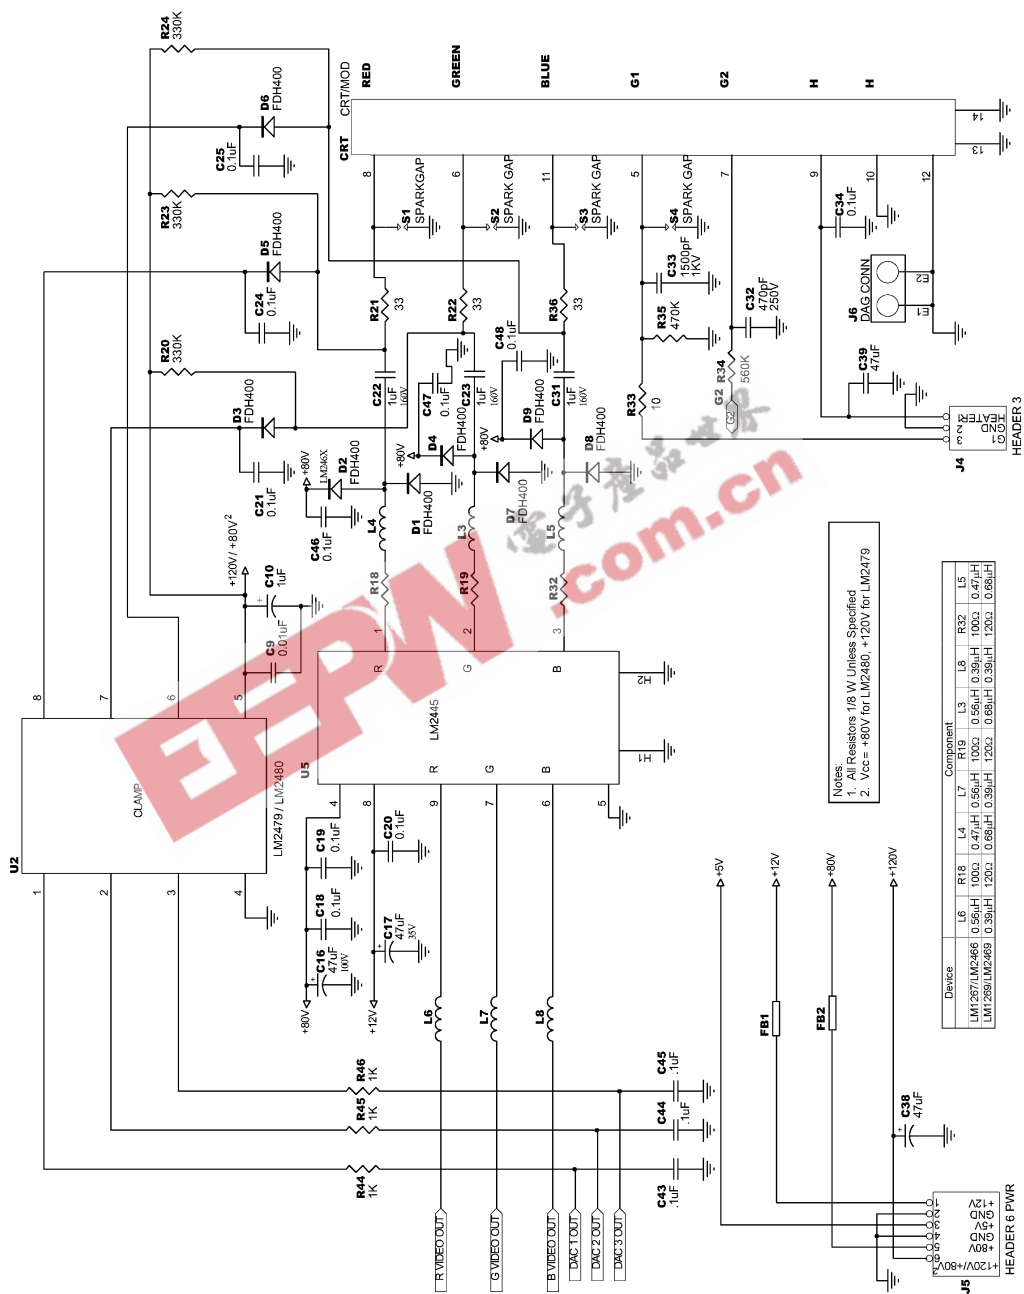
R24 330K
D6 FDH400
C25 0.1uF
R23 330K
D5 FDH400
C24 0.1uF
R20 330K
D3 FDH400
C21 0.1uF
+80V
LM246X
D2 FDH400
C46 0.1uF
+120V / +80V$^2$
C10 1uF
C9 0.01uF
U2
CLAMP
LM2479 / LM2480
8 7 6 5 4 3 2 1
CRT/MOD
CRT
RED GREEN BLUE G1 G2 H H
8 6 11 5 7 9 10 12 14 13
S1 SPARKGAP
S2 SPARK GAP
S3 SPARK GAP
S4 SPARK GAP
C34 0.1uF
C33 1500pF 1KV
C32 470pF 250V
J6 DAG CONN
E2 E1
R21 33
R22 33
R36 33
C48 0.1uF
R35 470K
R34 560K
C39 47uF
C22 1uF 160V
C47 0.1uF
C23 1uF 160V
C31 1uF 160V
R33 10
G2
D4 FDH400
D9 FDH400
D8 FDH400
+80V
+80V
D1 FDH400
D7 FDH400
L4 L3 L5
R18 R19 R32
1 2 3
J4
HEATER GND G1
1 2 3
HEADER 3
U5
LM2445
R G B
H2 H1
R G B
4 8 9 7 6 5
C19 0.1uF
C20 0.1uF
C18 0.1uF
C17 47uF 35V
C16 47uF 100V
+80V +12V
L6 L7 L8
R46 1K
R45 1K
R44 1K
C45 .1uF
C44 .1uF
C43 .1uF
R VIDEO OUT
G VIDEO OUT
B VIDEO OUT
DAC 1 OUT
DAC 2 OUT
DAC 3 OUT
+5V +12V +80V +120V
FB1 FB2
C38 47uF
J5
HEADER 6 PWR
+12V GND +5V GND +80V +120V/+80V$^2$
1 2 3 4 5 6
Notes:
1. All Resistors 1/8 W Unless Specified
2. Vcc = +80V for LM2480, +120V for LM2479

| Device | Component | | | | | | | |
|---|---|---|---|---|---|---|---|---|
| | L6 | R18 | L4 | L7 | R19 | L3 | L8 | R32 | L5 |
| LM1267/LM2466 | 0.56uH | 100Ω | 0.47uH | 0.39uH | 100Ω | 0.56uH | 0.39uH | 100Ω | 0.47uH |
| LM1269/LM2469 | 0.39uH | 120Ω | 0.68uH | 0.39uH | 120Ω | 0.68uH | 0.39uH | 120Ω | 0.68uH |

EEPW .com.cn
电子产品世界